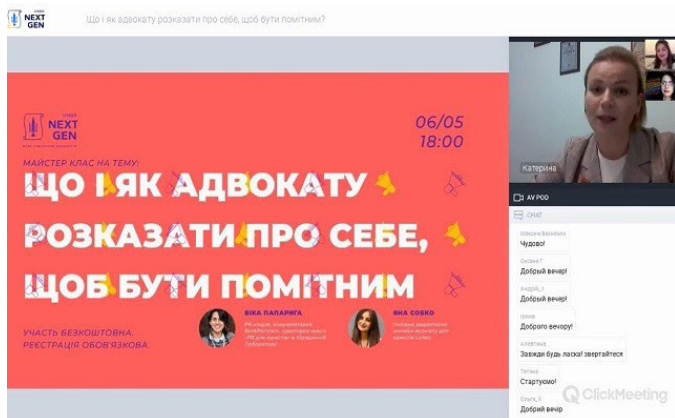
NEXT GEN

Що і як адвокату розказати про себе, щоб бути помітним?

NEXT GEN

06/05
18:00

МАЙСТЕР КЛАС НА ТЕМУ:

ЩО І ЯК АДВОКАТУ РОЗКАЗАТИ ПРО СЕБЕ, ЩОБ БУТИ ПОМІТНИМ

УЧАСТЬ БЕЗКОШТОВНА.
РЕЄСТРАЦІЯ ОБОВ'ЯЗКОВА

ВІКА ПАПАРИГА
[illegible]

ЯНА СОБКО
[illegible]

Катерина

AV POD

CHAT

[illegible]
Чудово!

Оксана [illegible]
Добрый вечер!

Андрій_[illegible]
Добрый вечер!

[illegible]
Доброго вечору!

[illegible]
Завжди будь ласка! звертайтеся

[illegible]
Стартуємо!

Ольга_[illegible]
Добрий вечір

ClickMeeting